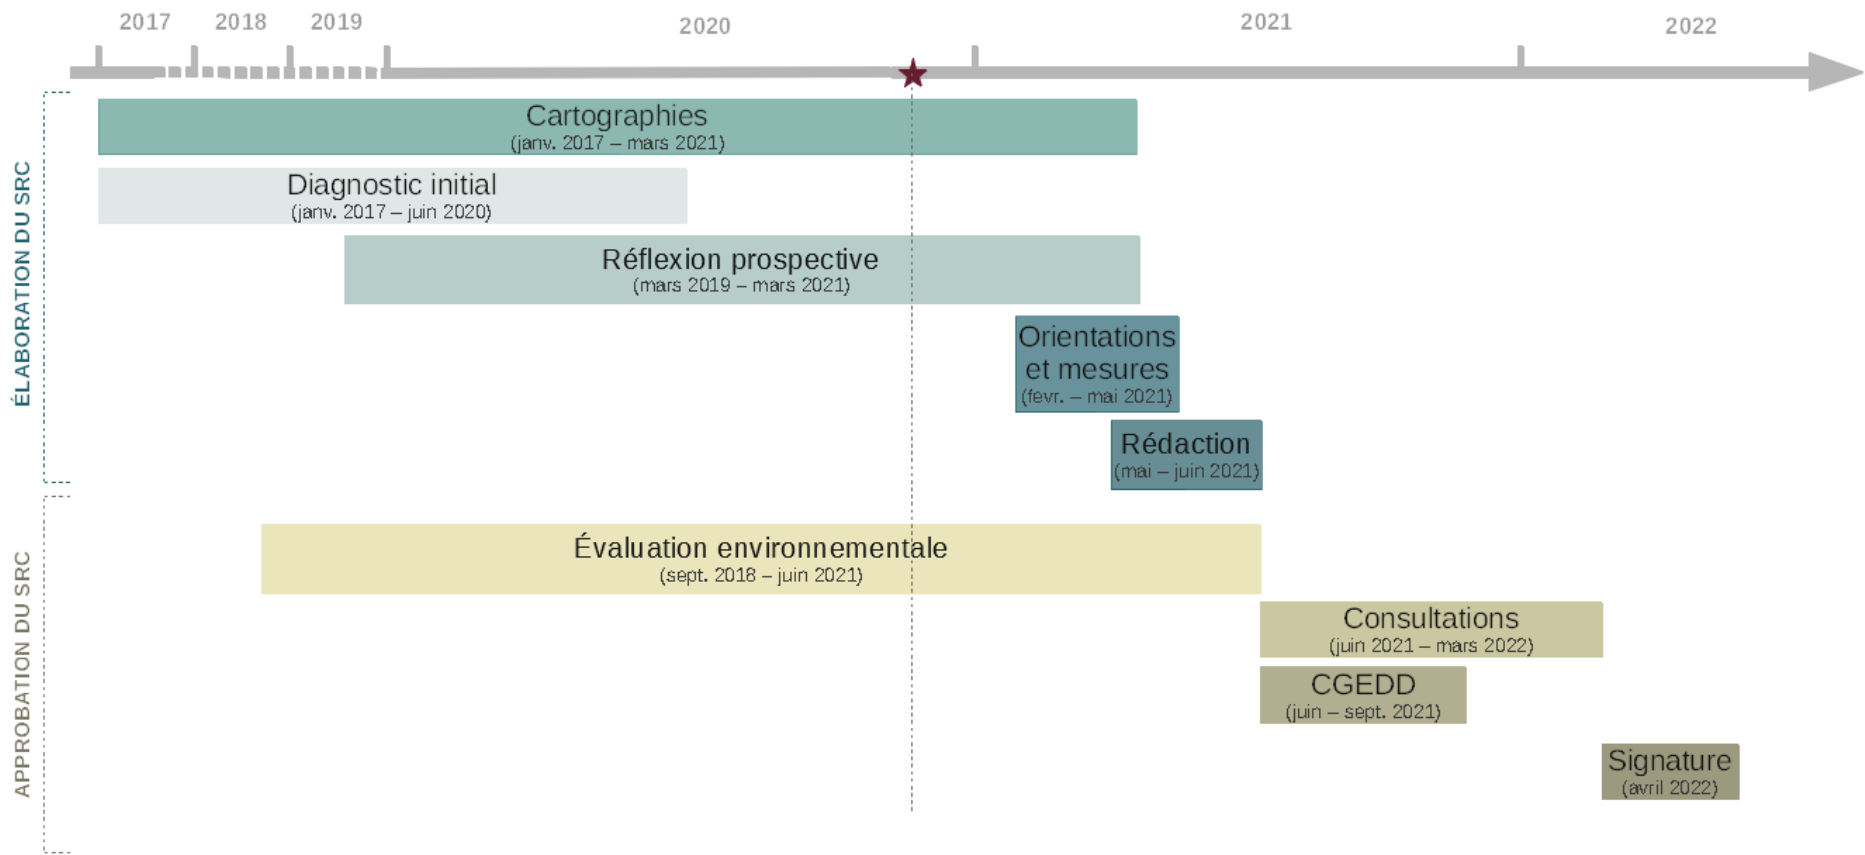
2017 2018 2019 2020 2021 2022

ÉLABORATION DU SRC

Cartographies
(janv. 2017 – mars 2021)

Diagnostic initial
(janv. 2017 – juin 2020)

Réflexion prospective
(mars 2019 – mars 2021)

Orientations et mesures
(fevr. – mai 2021)

Rédaction
(mai – juin 2021)

APPROBATION DU SRC

Évaluation environnementale
(sept. 2018 – juin 2021)

Consultations
(juin 2021 – mars 2022)

CGEDD
(juin – sept. 2021)

Signature
(avril 2022)